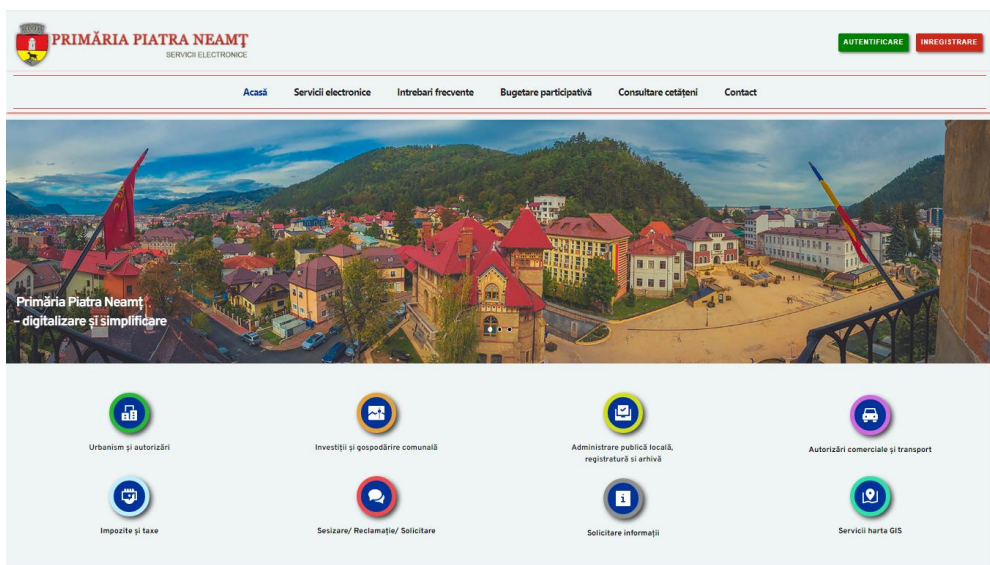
PRIMĂRIA PIATRA NEAMŢ
SERVICII ELECTRONICE

AUTENTIFICARE
ÎNREGISTRARE

Acasă
Servicii electronice
Intrebari frecvente
Bugetare participativă
Consultare cetăţeni
Contact

Primăria Piatra Neamţ – digitalizare şi simplificare

Urbanism şi autorizări

Investiţii şi gospodărire comunală

Administrare publică locală, registratură şi arhivă

Autorizări comerciale şi transport

Impozite şi taxe

Sesizare/ Reclamaţie/ Solicitare

Solicitare informaţii

Servicii harta GIS